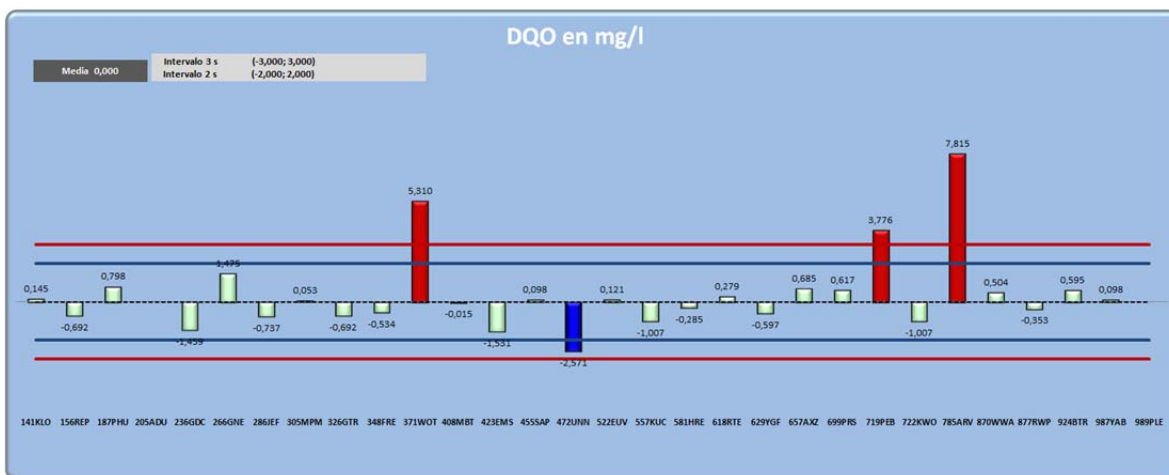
DQO en mg/l

Media 0,000

Intervalo 3 s (-3,000; 3,000)
Intervalo 2 s (-2,000; 2,000)

0,145
-0,692
0,798
-1,459
1,475
-0,737
0,053
-0,692
-0,534
5,310
-0,015
-1,531
0,098
-2,571
0,121
-1,007
-0,285
0,279
-0,597
0,685
0,617
3,776
-1,007
7,815
0,504
-0,353
0,595
0,098

141KLO 156REP 187PHU 205ADU 236GDC 266GNE 286JEF 305MPM 326GTR 348FRE 371WOT 408MBT 423EMS 455SAP 472UNN 522EUV 557KUC 581HRE 618RTE 629YGF 657AXZ 699PRS 719PEB 722KWO 785ARV 870WWA 877RWP 924BTR 987YAB 989PLE